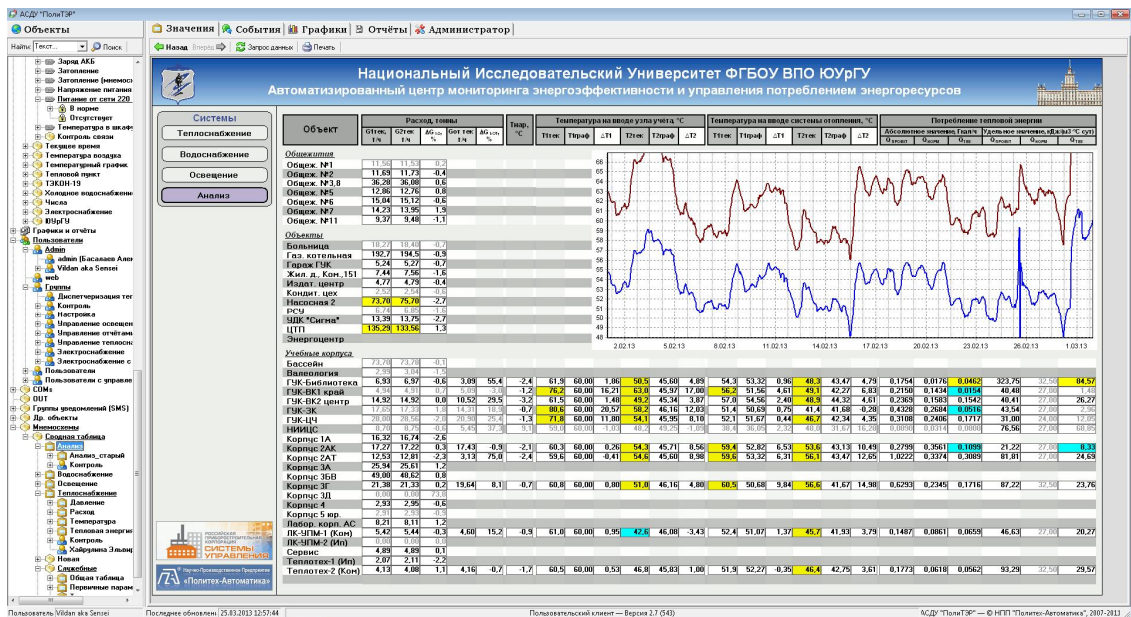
АСДУ "ПолиТЭР"

Объекты
Найти: Текст... Поиск

Заряд АКБ
Затопление
Затопление (мнемосх
Напряжение питания
Питание от сети 220
В норме
Отсутствует
Температура в шкаф
Контроль связи
Текущее время
Температура воздуха
Температурный график
Тепловой пункт
ТЭКОН-19
Холодное водоснабжение
Числа
Электроснабжение
ЮУрГУ
Графики и отчёты
Пользователи
Admin
admin (Басалаев Алек
Vildan aka Sensei
web
Группы
Диспетчеризация тег
Контроль
Настройка
Управление освещен
Управление отчётами
Управление теплосна
Электроснабжение
Электроснабжение с
Пользователи
Пользователи с управле
COMы
OUT
Группы уведомлений (SMS)
Доп. объекты
Мнемосхемы
Сводная таблица
Анализ
Анализ_старый
Контроль
Водоснабжение
Освещение
Теплоснабжение
Давление
Расход
Температура
Тепловая энергия
Контроль
Хайруллина Эльвир
Новая
Служебные
Общая таблица
Первичные парам

Значения | События | Графики | Отчёты | Администратор
Назад | Вперёд | Запрос данных | Печать

Национальный Исследовательский Университет ФГБОУ ВПО ЮУрГУ
Автоматизированный центр мониторинга энергоэффективности и управления потреблением энергоресурсов

Системы
Теплоснабжение
Водоснабжение
Освещение
Анализ

| Объект | G1тек, т/ч | G2тек, т/ч | ΔG отн % | G от тек т/ч | ΔG отн % | Тнар, °С | Т1тек | Т1граф | ΔТ1 | Т2тек | Т2граф | ΔТ2 | Т1тек | Т1граф | ΔТ1 | Т2тек | Т2граф | ΔТ2 | Q прошл | Q норм | Q тек | Q прошл | Q норм | Q тек |
|---|---|---|---|---|---|---|---|---|---|---|---|---|---|---|---|---|---|---|---|---|---|---|---|---|
| Общежития | | | | | | | | | | | | | | | | | | | | | | | | |
| Общеж. №1 | 11,56 | 11,53 | 0,2 | | | | | | | | | | | | | | | | | | | | | |
| Общеж. №2 | 11,69 | 11,73 | -0,4 | | | | | | | | | | | | | | | | | | | | | |
| Общеж. №3,8 | 36,28 | 36,08 | 0,6 | | | | | | | | | | | | | | | | | | | | | |
| Общеж. №5 | 12,86 | 12,76 | 0,8 | | | | | | | | | | | | | | | | | | | | | |
| Общеж. №6 | 15,04 | 15,12 | -0,6 | | | | | | | | | | | | | | | | | | | | | |
| Общеж. №7 | 14,23 | 13,95 | 1,9 | | | | | | | | | | | | | | | | | | | | | |
| Общеж. №11 | 9,37 | 9,48 | -1,1 | | | | | | | | | | | | | | | | | | | | | |
| Объекты | | | | | | | | | | | | | | | | | | | | | | | | |
| Больница | 18,27 | 18,40 | -0,7 | | | | | | | | | | | | | | | | | | | | | |
| Газ. котельная | 192,7 | 194,5 | -0,9 | | | | | | | | | | | | | | | | | | | | | |
| Гараж ГУК | 5,24 | 5,27 | -0,7 | | | | | | | | | | | | | | | | | | | | | |
| Жил. д., Ком.,151 | 7,44 | 7,56 | -1,6 | | | | | | | | | | | | | | | | | | | | | |
| Издат. центр | 4,77 | 4,79 | -0,4 | | | | | | | | | | | | | | | | | | | | | |
| Кондит. цех | 2,52 | 2,54 | -0,6 | | | | | | | | | | | | | | | | | | | | | |
| Насосная 2 | 73,70 | 75,70 | -2,7 | | | | | | | | | | | | | | | | | | | | | |
| РСУ | 6,74 | 6,85 | -1,6 | | | | | | | | | | | | | | | | | | | | | |
| УДК "Сигма" | 13,39 | 13,75 | -2,7 | | | | | | | | | | | | | | | | | | | | | |
| ЦТП | 135,29 | 133,56 | 1,3 | | | | | | | | | | | | | | | | | | | | | |
| Энергоцентр | | | | | | | | | | | | | | | | | | | | | | | | |
| Учебные корпуса | | | | | | | | | | | | | | | | | | | | | | | | |
| Бассейн | 73,70 | 73,78 | -0,1 | | | | | | | | | | | | | | | | | | | | | |
| Валеология | 2,99 | 3,04 | -1,5 | | | | | | | | | | | | | | | | | | | | | |
| ГУК-Библиотека | 6,93 | 6,97 | -0,6 | 3,09 | 55,4 | -2,4 | 61,9 | 60,00 | 1,06 | 50,5 | 45,60 | 4,89 | 54,3 | 53,32 | 0,96 | 48,3 | 43,47 | 4,79 | 0,1754 | 0,0176 | 0,0462 | 323,75 | 32,50 | 84,57 |
| ГУК-ВК1 край | 4,94 | 4,91 | 0,7 | 5,09 | -3,0 | -1,2 | 76,2 | 60,00 | 16,21 | 63,0 | 45,97 | 17,00 | 56,2 | 51,56 | 4,61 | 49,1 | 42,27 | 6,83 | 0,2150 | 0,1434 | 0,0154 | 40,48 | 27,00 | 1,46 |
| ГУК-ВК2 центр | 14,92 | 14,92 | 0,0 | 10,52 | 29,5 | -3,2 | 61,5 | 60,00 | 1,48 | 49,2 | 45,34 | 3,87 | 57,0 | 54,56 | 2,40 | 48,9 | 44,32 | 4,61 | 0,2369 | 0,1583 | 0,1542 | 40,41 | 27,00 | 26,27 |
| ГУК-3К | 17,65 | 17,33 | 1,8 | 14,31 | 18,9 | -0,7 | 80,6 | 60,00 | 20,57 | 58,2 | 46,16 | 12,03 | 51,4 | 50,69 | 0,75 | 41,4 | 41,68 | -0,28 | 0,4328 | 0,2684 | 0,0516 | 43,54 | 27,00 | 2,96 |
| ГУК-ЦЧ | 20,88 | 20,56 | 2,0 | 20,90 | 25,4 | -1,3 | 71,8 | 60,00 | 11,80 | 54,1 | 45,95 | 8,10 | 52,1 | 51,67 | 0,44 | 46,7 | 42,34 | 4,35 | 0,3108 | 0,2406 | 0,1717 | 31,00 | 24,00 | 12,09 |
| НИИЦС | 8,21 | 8,75 | -0,6 | 5,45 | 37,3 | 9,1 | 59,8 | 60,00 | -1,03 | 48,2 | 49,25 | -1,05 | 30,4 | 36,05 | 2,32 | 48,8 | 31,67 | 16,20 | 0,0098 | 0,0134 | 0,0000 | 76,56 | 27,00 | 68,85 |
| Корпус 1А | 16,32 | 16,74 | -2,6 | | | | | | | | | | | | | | | | | | | | | |
| Корпус 2АК | 17,27 | 17,22 | 0,3 | 17,43 | -0,9 | -2,1 | 60,3 | 60,00 | 0,26 | 54,3 | 45,71 | 8,56 | 59,4 | 52,82 | 6,53 | 53,6 | 43,13 | 10,49 | 0,2799 | 0,3561 | 0,1099 | 21,22 | 27,00 | 8,33 |
| Корпус 2АТ | 12,53 | 12,81 | -2,3 | 3,13 | 75,0 | -2,4 | 59,6 | 60,00 | -0,41 | 54,6 | 45,66 | 8,98 | 59,6 | 53,32 | 6,31 | 56,1 | 43,47 | 12,65 | 1,0222 | 0,3374 | 0,3089 | 81,81 | 27,00 | 24,69 |
| Корпус 3А | 25,94 | 25,61 | 1,2 | | | | | | | | | | | | | | | | | | | | | |
| Корпус 3БВ | 49,00 | 48,62 | 0,8 | | | | | | | | | | | | | | | | | | | | | |
| Корпус 3Г | 21,38 | 21,33 | 0,2 | 19,64 | 8,1 | -0,7 | 60,8 | 60,00 | 0,80 | 51,0 | 46,16 | 4,80 | 60,5 | 50,68 | 9,84 | 56,6 | 41,67 | 14,98 | 0,6293 | 0,2345 | 0,1716 | 87,22 | 32,50 | 23,76 |
| Корпус 3Д | 0,00 | 0,00 | 73,8 | | | | | | | | | | | | | | | | | | | | | |
| Корпус 4 | 2,93 | 2,95 | -0,6 | | | | | | | | | | | | | | | | | | | | | |
| Корпус 5 юр. | 2,91 | 2,93 | -0,9 | | | | | | | | | | | | | | | | | | | | | |
| Лабор. корп. АС | 8,21 | 8,11 | 1,2 | | | | | | | | | | | | | | | | | | | | | |
| ЛК-УПМ-1 (Ком) | 5,47 | 5,44 | 0,5 | 4,60 | 15,2 | -0,9 | 61,0 | 60,00 | 0,95 | 42,6 | 46,08 | -3,43 | 52,4 | 51,07 | 1,37 | 45,7 | 41,93 | 3,79 | 0,1487 | 0,0861 | 0,0659 | 46,63 | 27,00 | 20,27 |
| ЛК-УПМ-2 (Ил) | 0,00 | 0,00 | 0,0 | | | | | | | | | | | | | | | | | | | | | |
| Сервис | 4,89 | 4,89 | 0,1 | | | | | | | | | | | | | | | | | | | | | |
| Теплотех-1 (Ил) | 2,07 | 2,11 | -2,2 | | | | | | | | | | | | | | | | | | | | | |
| Теплотех-2 (Ком) | 4,13 | 4,08 | 1,1 | 4,16 | -0,7 | -1,7 | 60,5 | 60,00 | 0,53 | 46,8 | 45,83 | 1,00 | 51,9 | 52,27 | -0,35 | 46,4 | 42,75 | 3,61 | 0,1773 | 0,0618 | 0,0562 | 93,29 | 32,50 | 29,57 |

Расход, тонны
Температура на вводе узла учёта, °С
Температура на вводе системы отопления, °С
Потребление тепловой энергии
Абсолютное значение, Гкал/ч
Удельное значение, кДж/(м3 °С сут)

66 65 64 63 62 61 60 59 58 57 56 55 54 53 52 51 50 49 48
2.02.13 5.02.13 8.02.13 11.02.13 14.02.13 17.02.13 20.02.13 23.02.13 26.02.13 1.03.13

РОССИЙСКАЯ УНИВЕРСИТЕТСКАЯ КОРПОРАЦИЯ
СИСТЕМЫ УПРАВЛЕНИЯ
Научно-Производственное Предприятие «Политех-Автоматика»

Пользователь: Vildan aka Sensei | Последнее обновление: 25.03.2013 12:57:44 | Пользовательский клиент — Версия 2.7 (543) | АСДУ "ПолиТЭР" — © НПП "Политех-Автоматика", 2007-2013